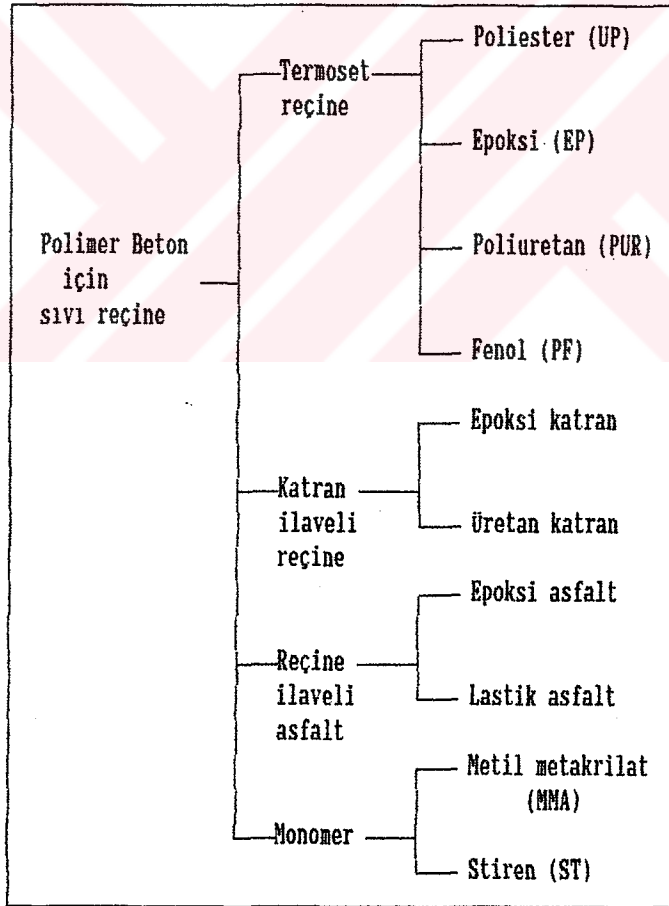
Polimer Beton için sıvı reçine

Termoset reçine

Poliester (UP)

Epoksi (EP)

Poliuretan (PUR)

Fenol (PF)

Katran ilaveli reçine

Epoksi katran

Üretan katran

Reçine ilaveli asfalt

Epoksi asfalt

Lastik asfalt

Monomer

Metil metakrilat (MMA)

Stiren (ST)